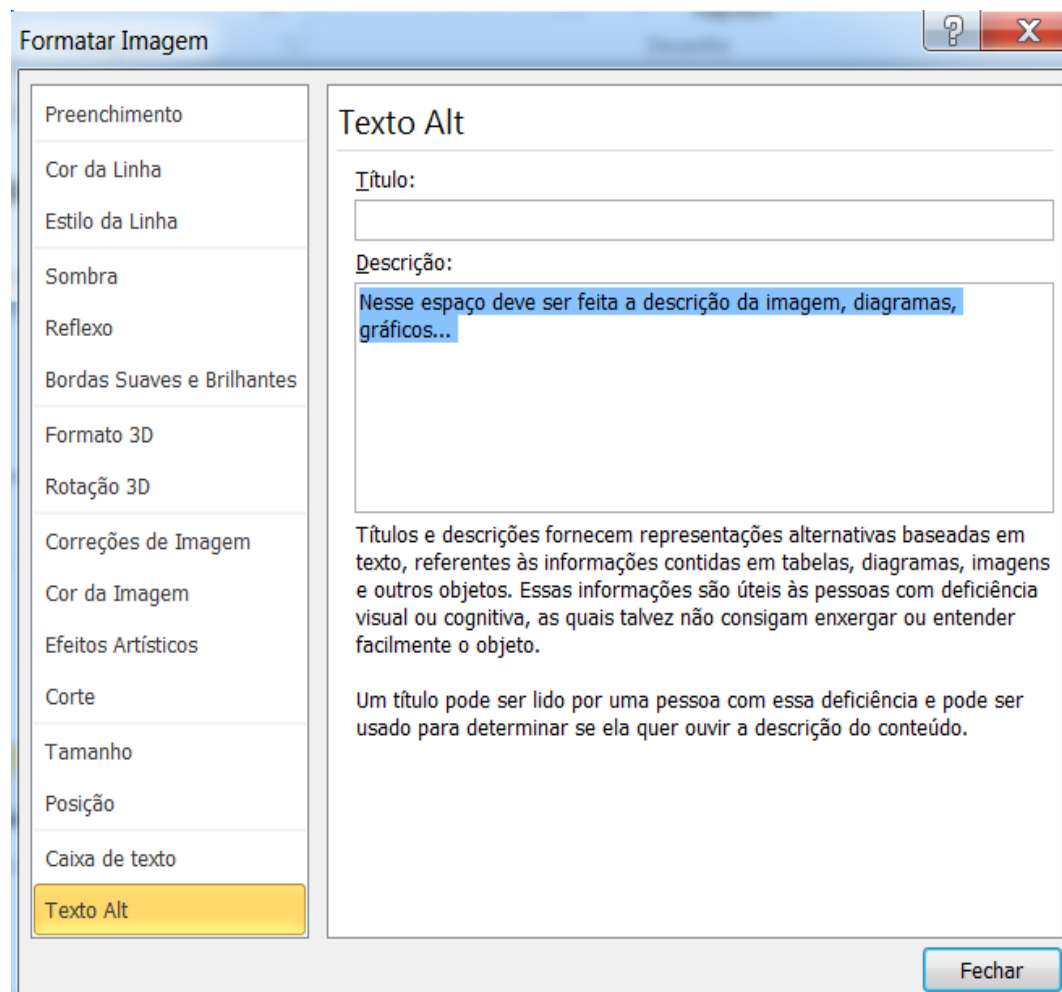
Formatar Imagem

?

X

Preenchimento

Cor da Linha

Estilo da Linha

Sombra

Reflexo

Bordas Suaves e Brilhantes

Formato 3D

Rotação 3D

Correções de Imagem

Cor da Imagem

Efeitos Artísticos

Corte

Tamanho

Posição

Caixa de texto

Texto Alt

Texto Alt

Título:

Descrição:

Nesse espaço deve ser feita a descrição da imagem, diagramas, gráficos...

Títulos e descrições fornecem representações alternativas baseadas em texto, referentes às informações contidas em tabelas, diagramas, imagens e outros objetos. Essas informações são úteis às pessoas com deficiência visual ou cognitiva, as quais talvez não consigam enxergar ou entender facilmente o objeto.

Um título pode ser lido por uma pessoa com essa deficiência e pode ser usado para determinar se ela quer ouvir a descrição do conteúdo.

Fechar